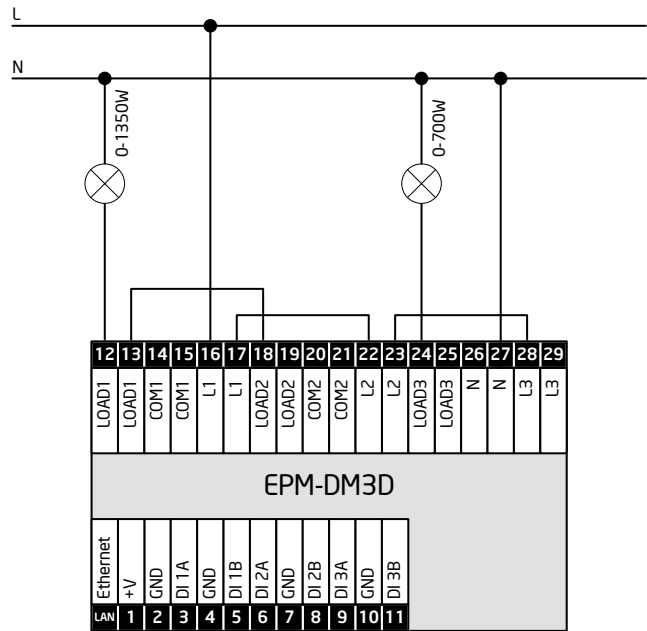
L

N

0-1350W

0-700W

| 12 | 13 | 14 | 15 | 16 | 17 | 18 | 19 | 20 | 21 | 22 | 23 | 24 | 25 | 26 | 27 | 28 | 29 |
|---|---|---|---|---|---|---|---|---|---|---|---|---|---|---|---|---|---|
| LOAD1 | LOAD1 | COM1 | COM1 | L1 | L1 | LOAD2 | LOAD2 | COM2 | COM2 | L2 | L2 | LOAD3 | LOAD3 | N | N | L3 | L3 |

EPM-DM3D

| Ethernet | +V | GND | DI 1A | GND | DI 1B | DI 2A | GND | DI 2B | DI 3A | GND | DI 3B |
|---|---|---|---|---|---|---|---|---|---|---|---|
| LAN | 1 | 2 | 3 | 4 | 5 | 6 | 7 | 8 | 9 | 10 | 11 |